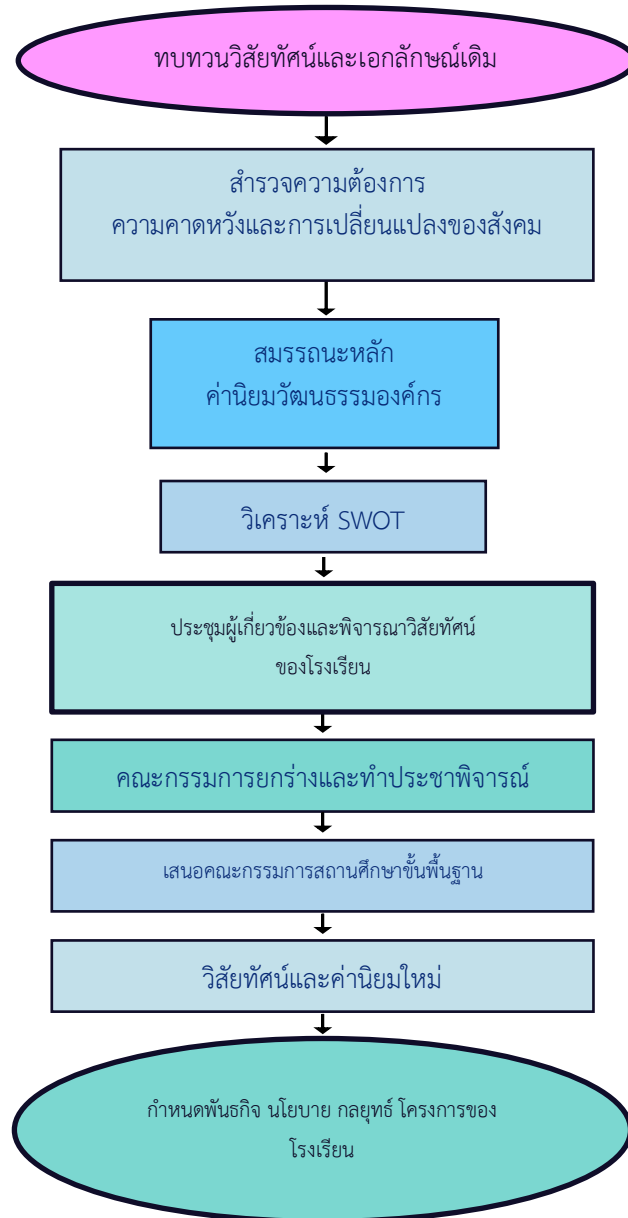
ทบทวนวิสัยทัศน์และเอกลักษณ์เดิม

สำรวจความต้องการ
ความคาดหวังและการเปลี่ยนแปลงของสังคม

สมรรถนะหลัก
ค่านิยมวัฒนธรรมองค์กร

วิเคราะห์ SWOT

ประชุมผู้เกี่ยวข้องและพิจารณาวิสัยทัศน์
ของโรงเรียน

คณะกรรมการยกร่างและทำประชาพิจารณ์

เสนอคณะกรรมการสถานศึกษาขั้นพื้นฐาน

วิสัยทัศน์และค่านิยมใหม่

กำหนดพันธกิจ นโยบาย กลยุทธ์ โครงการของ
โรงเรียน